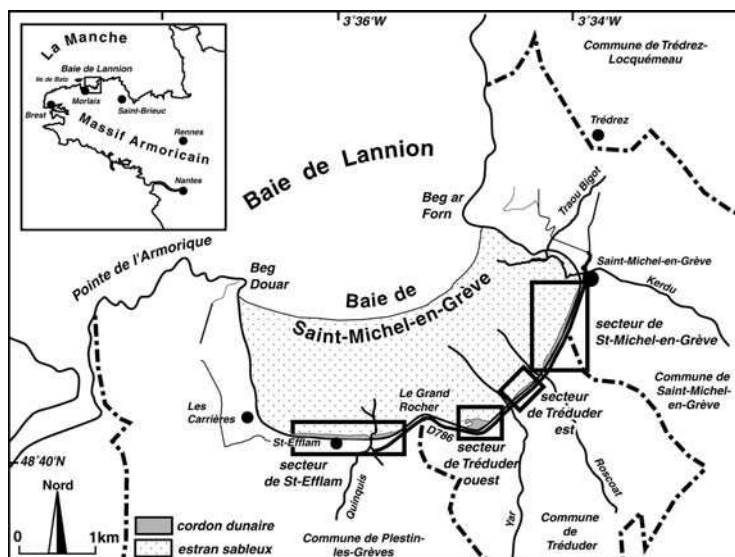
3°36'W
3°34'W

La Manche
Baie de Lannion
Ile de Batz
Morlaix
Saint-Brieuc
Brest
Massif Armoricain
Rennes
Nantes

Commune de Trédrez-Locquémeau
Trédrez
Baie de Lannion
Beg ar Forn
Traou Bigot
Pointe de l'Armorique
Beg Douar
Baie de Saint-Michel-en-Grève
Saint-Michel-en-Grève
Kerdu
secteur de St-Michel-en-Grève
Commune de Saint-Michel-en-Grève
Les Carrières
Le Grand Rocher
secteur de Tréduder est
St-Efflam
D786
secteur de St-Efflam
secteur de Tréduder ouest
Roscoat
48°40'N
Quinquis
Yar
Commune de Tréduder
Nord
0
1km
cordon dunaire
estran sableux
Commune de Plestin-les-Grèves